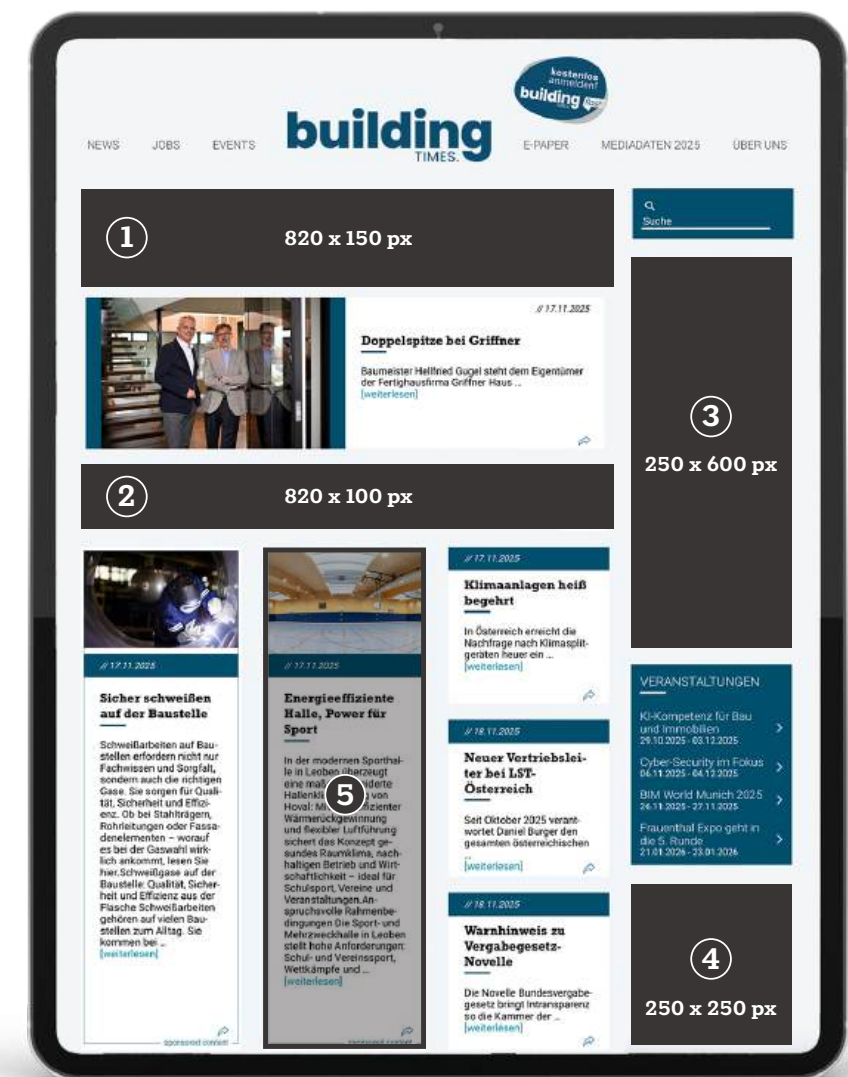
kostenlos anmelden! building

NEWS JOBS EVENTS

building TIMES.

E-PAPER MEDIADATEN 2025 ÜBER UNS

Suche

1
820 x 150 px

// 17.11.2025

Doppelspitze bei Griffner

Baumeister Hellfried Gugel steht dem Eigentümer der Fertighausfirma Griffner Haus ...
[weiterlesen]

3
250 x 600 px

2
820 x 100 px

// 17.11.2025

Sicher schweißen auf der Baustelle

Schweißarbeiten auf Baustellen erfordern nicht nur Fachwissen und Sorgfalt, sondern auch die richtigen Gase. Sie sorgen für Qualität, Sicherheit und Effizienz. Ob bei Stahlträgern, Rohrleitungen oder Fassadenelementen – worauf es bei der Gaswahl wirklich ankommt, lesen Sie hier.Schweißgase auf der Baustelle: Qualität, Sicherheit und Effizienz aus der Flasche Schweißarbeiten gehören auf vielen Baustellen zum Alltag. Sie kommen bei ...
[weiterlesen]

sponsored content

// 17.11.2025

Energieeffiziente Halle, Power für Sport

In der modernen Sporthalle in Leoben überzeugt eine maß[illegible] Hallenkl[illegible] von Hoval: Mi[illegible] Wärmerückgewinnung und flexibler Luftführung sichert das Konzept gesundes Raumklima, nachhaltigen Betrieb und Wirtschaftlichkeit – ideal für Schulsport, Vereine und Veranstaltungen. Anspruchsvolle Rahmenbedingungen Die Sport- und Mehrzweckhalle in Leoben stellt hohe Anforderungen: Schul- und Vereinssport, Wettkämpfe und ...
[weiterlesen]

5

sponsored content

// 17.11.2025

Klimaanlagen heiß begehrt

In Österreich erreicht die Nachfrage nach Klimasplitgeräten heuer ein ...
[weiterlesen]

// 18.11.2025

Neuer Vertriebsleiter bei LST-Österreich

Seit Oktober 2025 verantwortet Daniel Burger den gesamten österreichischen ...
[weiterlesen]

// 18.11.2025

Warnhinweis zu Vergabegesetz-Novelle

Die Novelle Bundesvergabegesetz bringt Intransparenz so die Kammer der ...
[weiterlesen]

VERANSTALTUNGEN

KI-Kompetenz für Bau und Immobilien
29.10.2025 - 03.12.2025

Cyber-Security im Fokus
06.11.2025 - 04.12.2025

BIM World Munich 2025
26.11.2025 - 27.11.2025

Frauenthal Expo geht in die 5. Runde
21.01.2026 - 23.01.2026

4
250 x 250 px